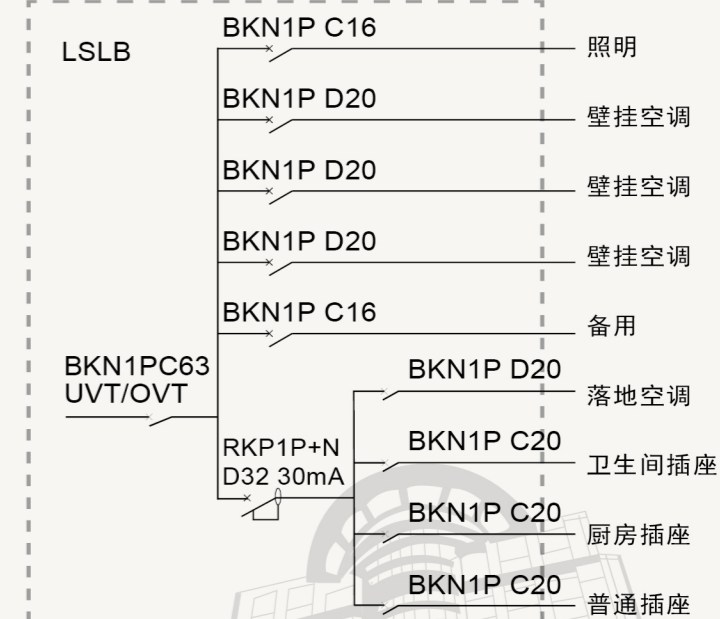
LSLB

BKN1P C16 照明

BKN1P D20 壁挂空调

BKN1P D20 壁挂空调

BKN1P D20 壁挂空调

BKN1P C16 备用

BKN1PC63
UVT/OVT

RKP1P+N
D32 30mA

BKN1P D20 落地空调

BKN1P C20 卫生间插座

BKN1P C20 厨房插座

BKN1P C20 普通插座